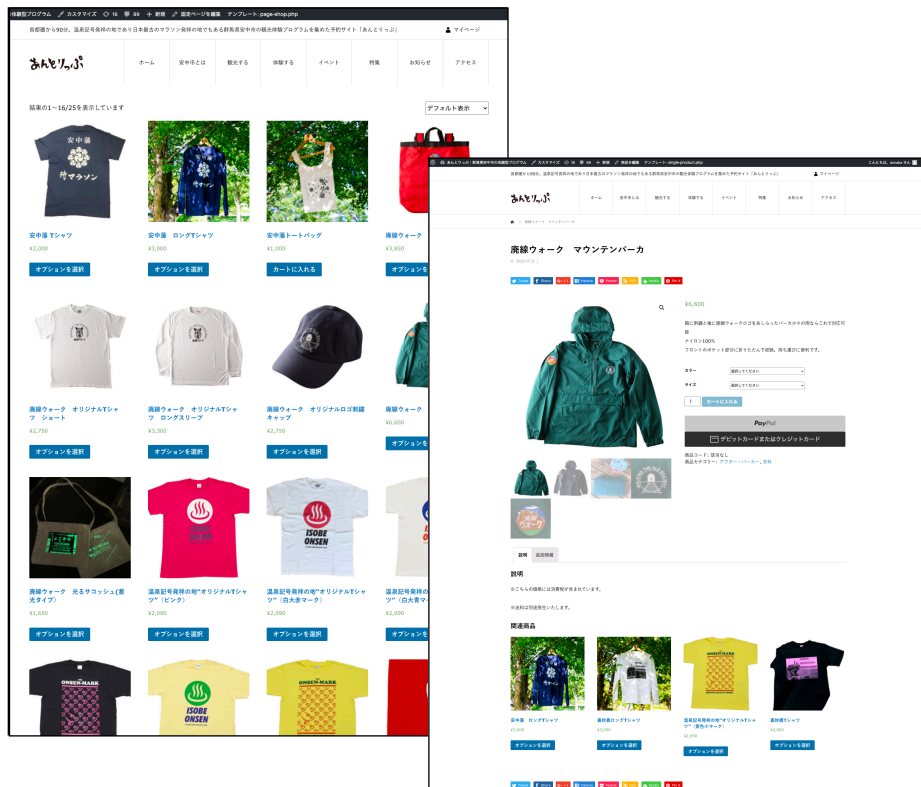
体験型プログラム カスタマイズ 16 89 + 新規 固定ページを編集 テンプレート: page-shop.php

首都圏から90分。温泉記号発祥の地であり日本最古のマラソン発祥の地でもある群馬県安中市の観光体験プログラムを集めた予約サイト「あんとりっぷ」

マイページ

あんとりっぷ

ホーム
安中市とは
観光する
体験する
イベント
特集
お知らせ
アクセス

結果の1～16/25を表示しています

デフォルト表示

安中藩
侍マラソン

安中藩 Tシャツ
¥2,000
オプションを選択

安中藩 ロングTシャツ
¥3,000
オプションを選択

安中藩トートバッグ
¥1,000
カートに入れる

廃線ウォーク
¥3,850
オプションを選択

廃線ウォーク オリジナルTシャツ ショート
¥2,750
オプションを選択

廃線ウォーク オリジナルTシャツ ロングスリーブ
¥3,300
オプションを選択

廃線ウォーク オリジナルロゴ刺繍キャップ
¥2,750
オプションを選択

廃線ウォーク
¥6,600
オプションを選択

ISOBE ONSEN

廃線ウォーク 光るサコッシュ(蓄光タイプ)
¥1,650
オプションを選択

温泉記号発祥の地"オリジナルTシャツ"(ピンク)
¥2,090
オプションを選択

温泉記号発祥の地"オリジナルTシャツ"(白大赤マーク)
¥2,090
オプションを選択

温泉記号発祥の地
¥2,090
オプションを選択

ONSEN-MARK
ISOBE ONSEN
ONSEN-MARK

あんとりっぷ | 群馬県安中市の観光体験プログラム カスタマイズ 16 89 + 新規 商品を編集 テンプレート: single-product.php
こんにちは、anraku さん

首都圏から90分。温泉記号発祥の地であり日本最古のマラソン発祥の地でもある群馬県安中市の観光体験プログラムを集めた予約サイト「あんとりっぷ」
マイページ

あんとりっぷ
ホーム
安中市とは
観光する
体験する
イベント
特集
お知らせ
アクセス

廃線ウォーク マウンテンパーカ

廃線ウォーク マウンテンパーカ

Tweet Share G+ Hatena Pocket RSS feedly Pin it

¥6,600

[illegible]
ナイロン100%
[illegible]

カラー 選択してください
サイズ 選択してください

1 カートに入れる

PayPal
デビットカードまたはクレジットカード

商品コード: 該当なし
商品カテゴリー: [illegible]

説明 追加情報

説明

※こちらの価格には消費税が含まれています。

※送料は別途発生いたします。

関連商品

ONSEN-MARK

安中藩 ロングTシャツ
¥3,000
オプションを選択

廃線ロングTシャツ
¥3,000
オプションを選択

温泉記号発祥の地"オリジナルTシャツ"(黄色小マーク)
¥2,090
オプションを選択

廃線Tシャツ
¥3,000
オプションを選択

Tweet Share G+ Hatena Pocket RSS feedly Pin it